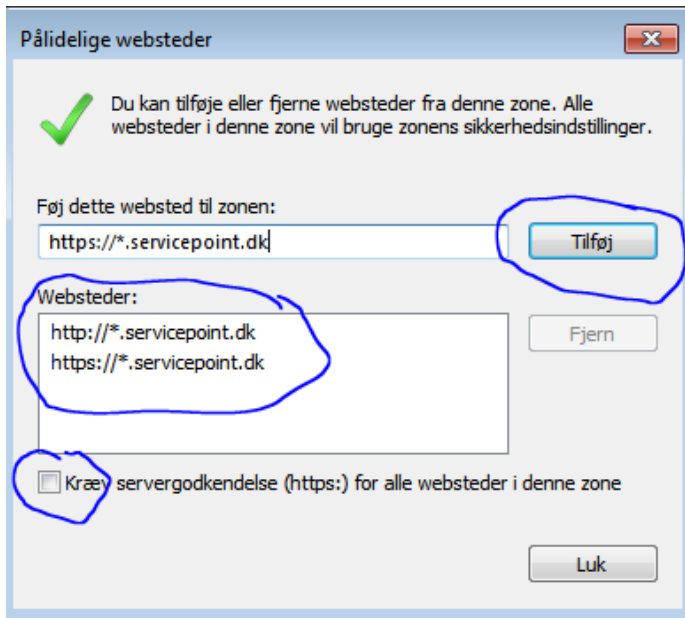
Pålidelige websteder

Du kan tilføje eller fjerne websteder fra denne zone. Alle websteder i denne zone vil bruge zonens sikkerhedsindstillinger.

Føj dette websted til zonen:

https://*.servicepoint.dk

Tilføj

Websteder:

http://*.servicepoint.dk
https://*.servicepoint.dk

Fjern

Kræv servergodkendelse (https:) for alle websteder i denne zone

Luk